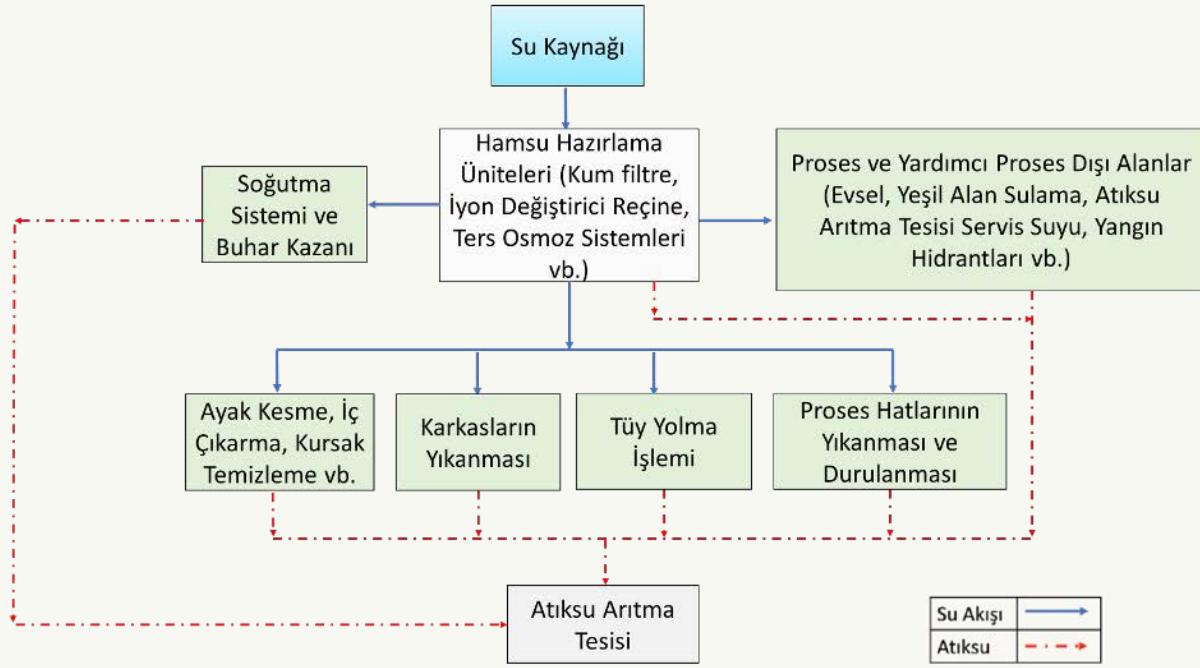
Su Kaynağı

Hamsu Hazırlama Üniteleri (Kum filtre, İyon Değiştirici Reçine, Ters Osmoz Sistemleri vb.)

Soğutma Sistemi ve Buhar Kazanı

Proses ve Yardımcı Proses Dışı Alanlar (Evsel, Yeşil Alan Sulama, Atıksu Arıtma Tesisi Servis Suyu, Yangın Hidrantları vb.)

Ayak Kesme, İç Çıkarma, Kursak Temizleme vb.

Karkasların Yıkanması

Tüy Yolma İşlemi

Proses Hatlarının Yıkanması ve Durulanması

Atıksu Arıtma Tesisi

Su Akışı

Atıksu